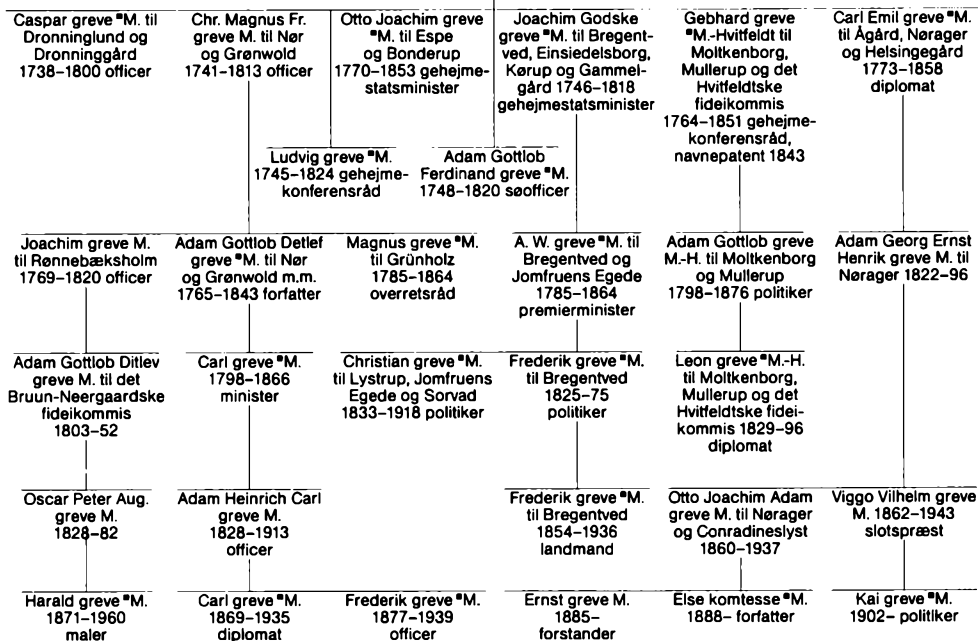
Caspar greve ªM. til Dronninglund og Dronninggård 1738–1800 officer

Chr. Magnus Fr. greve M. til Nør og Grønwold 1741–1813 officer

Otto Joachim greve ªM. til Espe og Bonderup 1770–1853 gehejmestatsminister

Joachim Godske greve ªM. til Bregentved, Einsiedelsborg, Kørup og Gammelgård 1746–1818 gehejmestatsminister

Gebhard greve ªM.-Hvitfeldt til Moltkenborg, Mullerup og det Hvitfeldtske fideikommis 1764–1851 gehejmekonferensråd, navnepatent 1843

Carl Emil greve ªM. til Ågård, Nørager og Helsingegård 1773–1858 diplomat

Ludvig greve ªM. 1745–1824 gehejmekonferensråd

Adam Gottlob Ferdinand greve ªM. 1748–1820 søofficer

Joachim greve M. til Rønnebæksholm 1769–1820 officer

Adam Gottlob Detlef greve ªM. til Nør og Grønwold m.m. 1765–1843 forfatter

Magnus greve ªM. til Grünholz 1785–1864 overretsråd

A. W. greve ªM. til Bregentved og Jomfruens Egede 1785–1864 premierminister

Adam Gottlob greve M.-H. til Moltkenborg og Mullerup 1798–1876 politiker

Adam Georg Ernst Henrik greve M. til Nørager 1822–96

Adam Gottlob Ditlev greve M. til det Bruun-Neergaardske fideikommis 1803–52

Carl greve ªM. 1798–1866 minister

Christian greve ªM. til Lystrup, Jomfruens Egede og Sorvad 1833–1918 politiker

Frederik greve ªM. til Bregentved 1825–75 politiker

Leon greve ªM.-H. til Moltkenborg, Mullerup og det Hvitfeldtske fideikommis 1829–96 diplomat

Oscar Peter Aug. greve M. 1828–82

Adam Heinrich Carl greve M. 1828–1913 officer

Frederik greve ªM. til Bregentved 1854–1936 landmand

Otto Joachim Adam greve M. til Nørager og Conradineslyst 1860–1937

Viggo Vilhelm greve M. 1862–1943 slotspræst

Harald greve ªM. 1871–1960 maler

Carl greve ªM. 1869–1935 diplomat

Frederik greve ªM. 1877–1939 officer

Ernst greve M. 1885– forstander

Else komtesse ªM. 1888– forfatter

Kai greve ªM. 1902– politiker